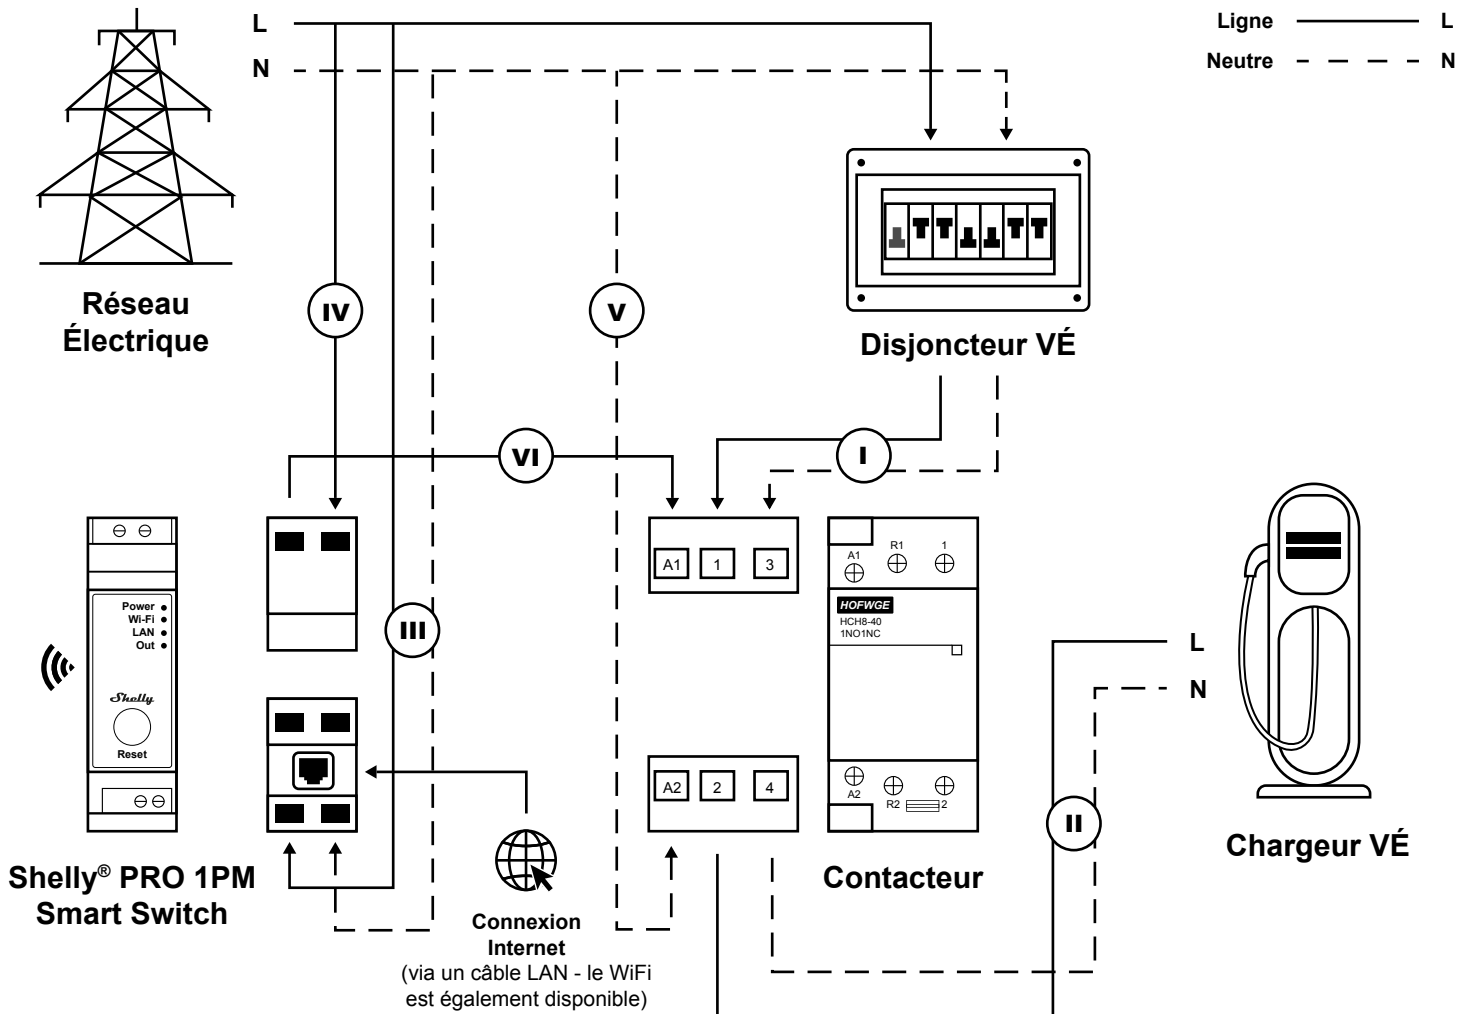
L
N

Ligne L
Neutre N

Réseau Électrique

IV

V

Disjoncteur VÉ

VI

I

A1 1 3

A1 R1 1

HOFWGE
HCH8-40
1NO1NC

III

Power
Wi-Fi
LAN
Out

Shelly

Reset

L
N

A2 2 4

A2 R2 2

II

Chargeur VÉ

Shelly® PRO 1PM Smart Switch

Connexion Internet
(via un câble LAN - le WiFi est également disponible)

Contacteur